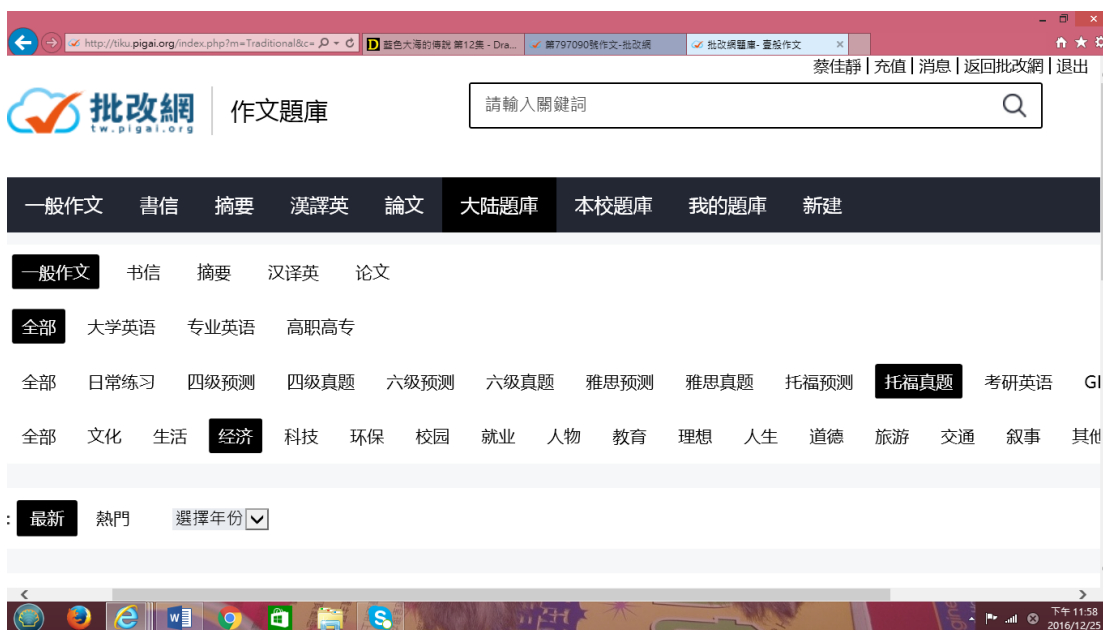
http://tiku.pigai.org/index.php?m=Traditional&c= 藍色大海的傳說 第12集 - Dra... 第797090號作文-批改網 批改網題庫- 壹般作文 ×

蔡佳靜 | 充值 | 消息 | 返回批改網 | 退出

批改網
tw.pigai.org
作文題庫

請輸入關鍵詞

一般作文 書信 摘要 漢譯英 論文 大陸題庫 本校題庫 我的題庫 新建

一般作文 书信 摘要 汉译英 论文

全部 大学英语 专业英语 高职高专

全部 日常练习 四级预测 四级真题 六级预测 六级真题 雅思预测 雅思真题 托福预测 托福真题 考研英语 GI

全部 文化 生活 经济 科技 环保 校园 就业 人物 教育 理想 人生 道德 旅游 交通 叙事 其他

: 最新 熱門 選擇年份

下午 11:58
2016/12/25